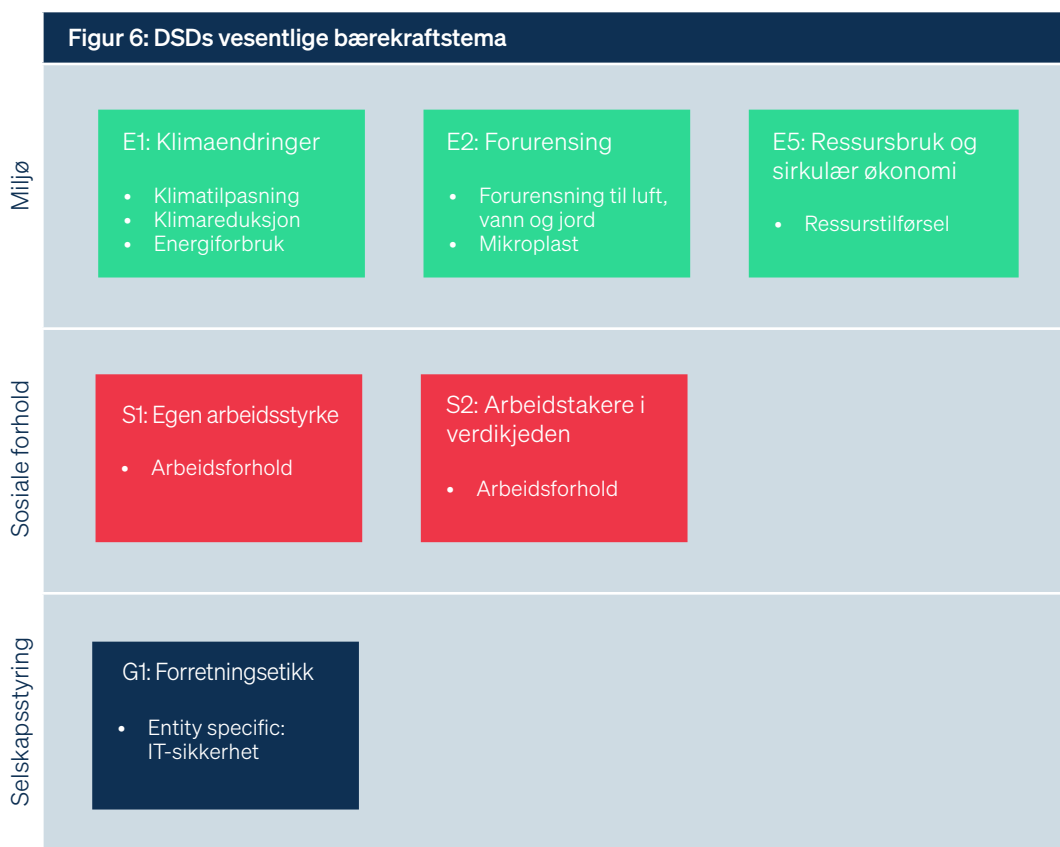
Figur 6: DSDs vesentlige bærekraftstema

Miljø

E1: Klimaendringer
- Klimatilpasning
- Klimareduksjon
- Energiforbruk

E2: Forurensing
- Forurensning til luft, vann og jord
- Mikroplast

E5: Ressursbruk og sirkulær økonomi
- Ressurstilførsel

Sosiale forhold

S1: Egen arbeidsstyrke
- Arbeidsforhold

S2: Arbeidstakere i verdikjeden
- Arbeidsforhold

Selskapsstyring

G1: Forretningsetikk
- Entity specific: IT-sikkerhet